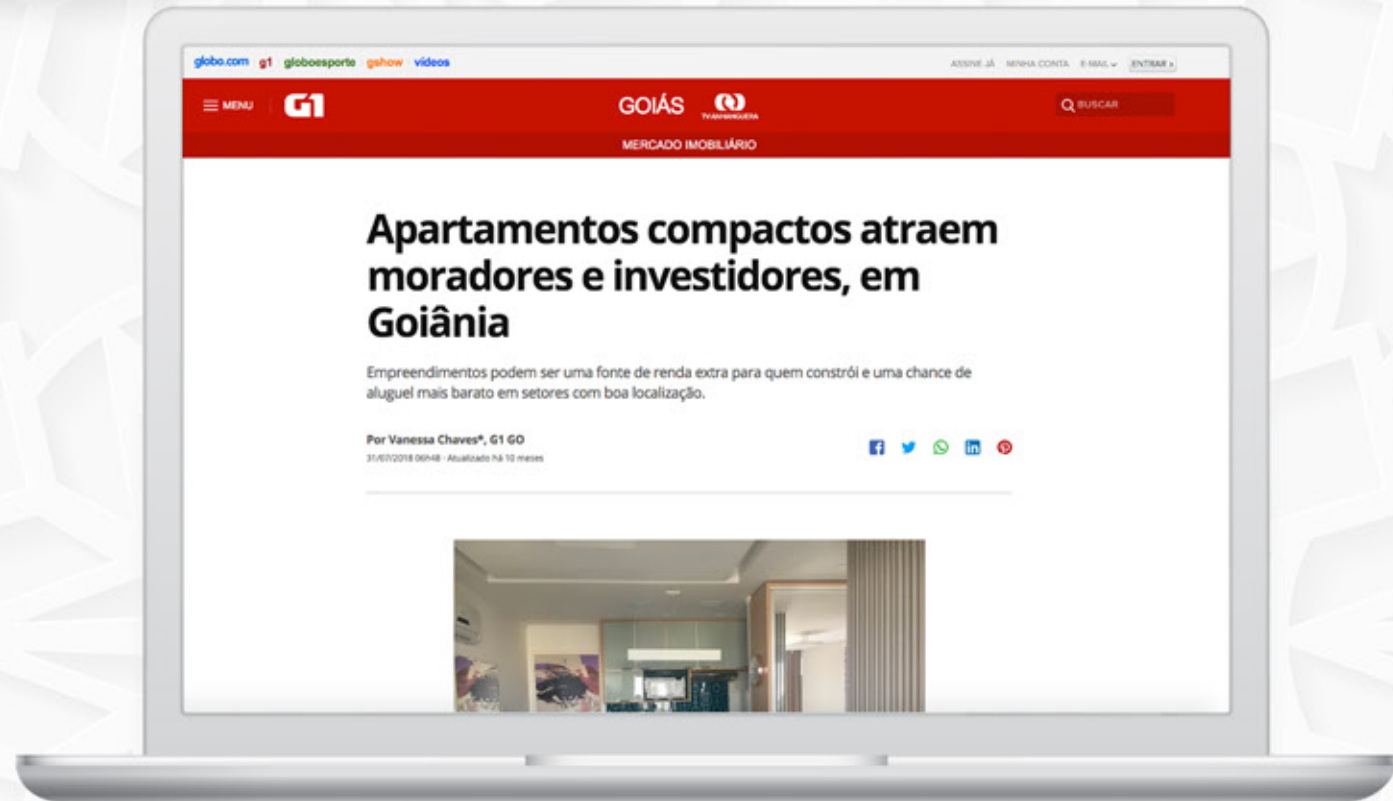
globo.com g1 globoesporte gshow vídeos

ASSINE JÁ MINHA CONTA E-MAIL ENTRAR

MENU G1 GOIÁS TV ANHANGUERA BUSCAR

MERCADO IMOBILIÁRIO

Apartamentos compactos atraem moradores e investidores, em Goiânia

Empreendimentos podem ser uma fonte de renda extra para quem constrói e uma chance de aluguel mais barato em setores com boa localização.

Por Vanessa Chaves*, G1 GO

31/07/2018 06h48 · Atualizado há 10 meses